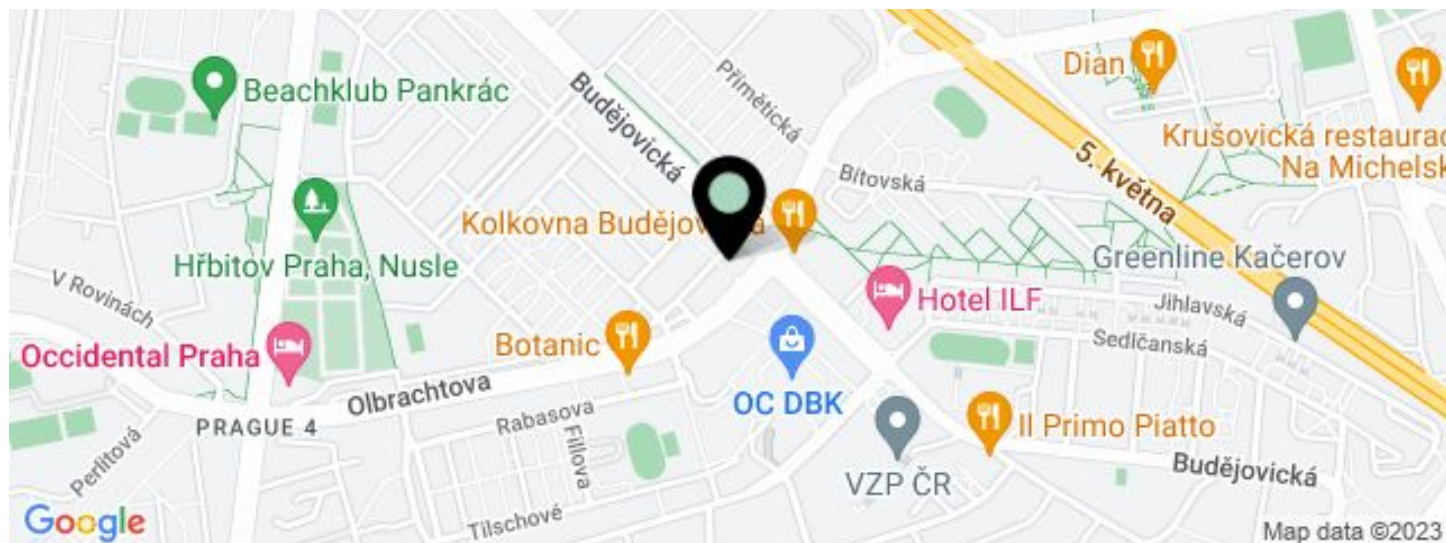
Beachklub Pankrác
Budějovická
Přímětická
Dian
Krušovická restaurac
Na Michelsk
5. května
Bítovská
Kolkovna Budějovická
Hřbitov Praha, Nusle
V Rovinách
Greenline Kačerov
Jihlavská
Hotel ILF
Sedlčanská
Occidental Praha
Botanic
OC DBK
Olbrachtova
PRAGUE 4
Rabasova
Fillova
Il Primo Piatto
Budějovická
Perlitová
VZP ČR
Tilschové
Google
Map data ©2023